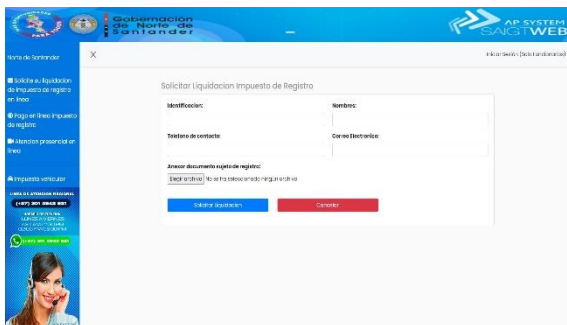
Gobernacion de Norte de Santander

AP SYSTEM SAIGTWEB

Norte de Santander

X

Iniciar Sesión (Solo funcionarios)

Solicita su liquidacion de impuesto de registro en línea

Pago en línea impuesto de registro

Atencion presencial en línea

Impuesto vehicular

LINEA DE ATENCION PERSONAL

(+57) 301 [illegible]

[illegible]

(+57) 301 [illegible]

Solicitar Liquidacion Impuesto de Registro

Identificacion:

Nombres:

Telefono de contacto:

Correo Electronico:

Anexar documento sujeto de registro:

Elegir archivo No se ha seleccionado ningún archivo

Solicitar liquidacion

Cancelar